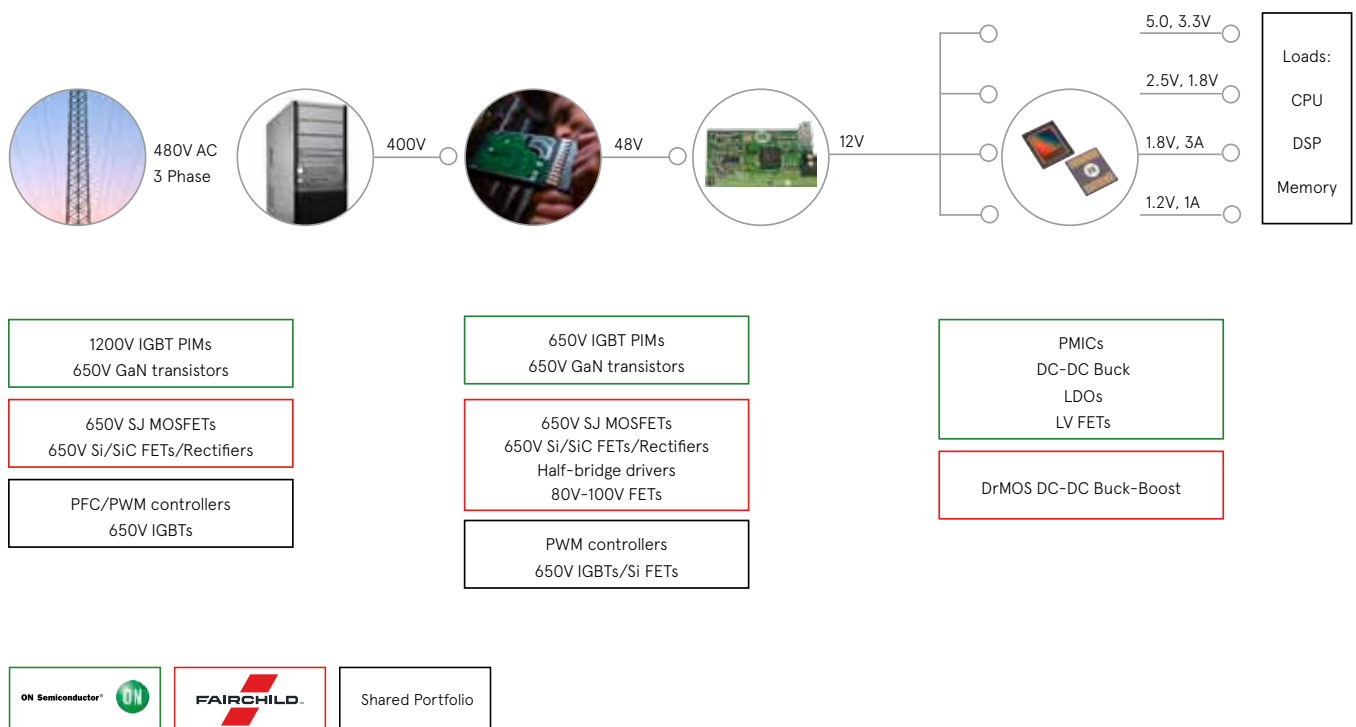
480V AC
3 Phase

400V

48V

12V

5.0, 3.3V

2.5V, 1.8V

1.8V, 3A

1.2V, 1A

Loads:
CPU
DSP
Memory

1200V IGBT PIMs
650V GaN transistors

650V SJ MOSFETs
650V Si/SiC FETs/Rectifiers

PFC/PWM controllers
650V IGBTs

650V IGBT PIMs
650V GaN transistors

650V SJ MOSFETs
650V Si/SiC FETs/Rectifiers
Half-bridge drivers
80V-100V FETs

PWM controllers
650V IGBTs/Si FETs

PMICs
DC-DC Buck
LDOs
LV FETs

DrMOS DC-DC Buck-Boost

ON Semiconductor® ON

FAIRCHILD

Shared Portfolio